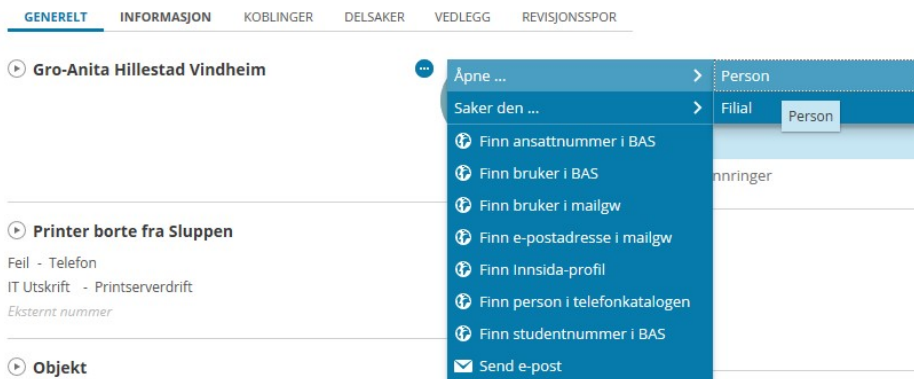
GENERELT INFORMASJON KOBLINGER DELSAKER VEDLEGG REVISJONSSPOR

Gro-Anita Hillestad Vindheim

Åpne ...
Saker den ...
Finn ansattnummer i BAS
Finn bruker i BAS
Finn bruker i mailgw
Finn e-postadresse i mailgw
Finn Innsida-profil
Finn person i telefonkatalogen
Finn studentnummer i BAS
Send e-post

Person
Filial
Person

nnringer

Printer borte fra Sluppen

Feil - Telefon
IT Utskrift - Printserverdrift
Eksternt nummer

Objekt